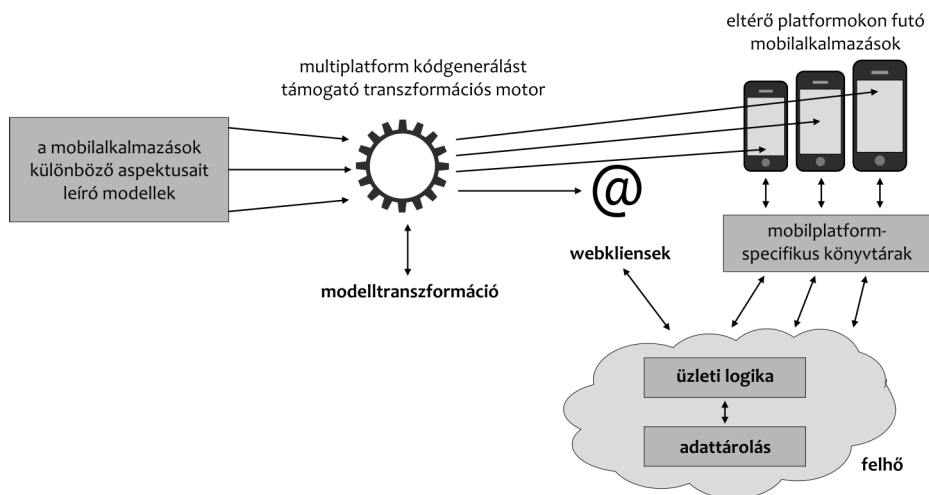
eltérő platformokon futó mobilalkalmazások

multiplatform kódgenerálást támogató transzformációs motor

a mobilalkalmazások különböző aspektusait leíró modellek

@

mobilplatform-specifikus könyvtárak

webkliensek

modelltranszformáció

üzleti logika

adattárolás

felhő